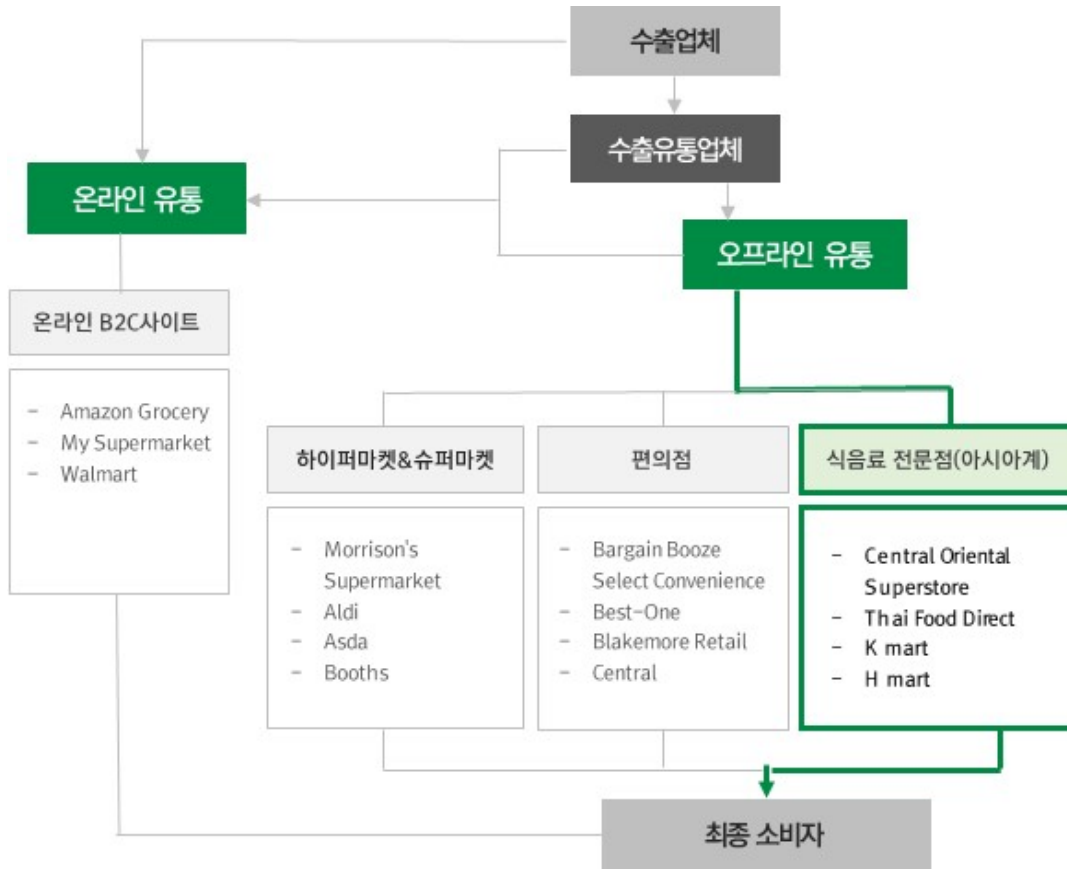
수출업체

수출유통업체

온라인 유통

오프라인 유통

온라인 B2C사이트

- Amazon Grocery
- My Supermarket
- Walmart

하이퍼마켓&슈퍼마켓

- Morrison's Supermarket
- Aldi
- Asda
- Booths

편의점

- Bargain Booze Select Convenience
- Best-One
- Blakemore Retail
- Central

식음료 전문점(아시아계)

- Central Oriental Superstore
- Thai Food Direct
- K mart
- H mart

최종 소비자